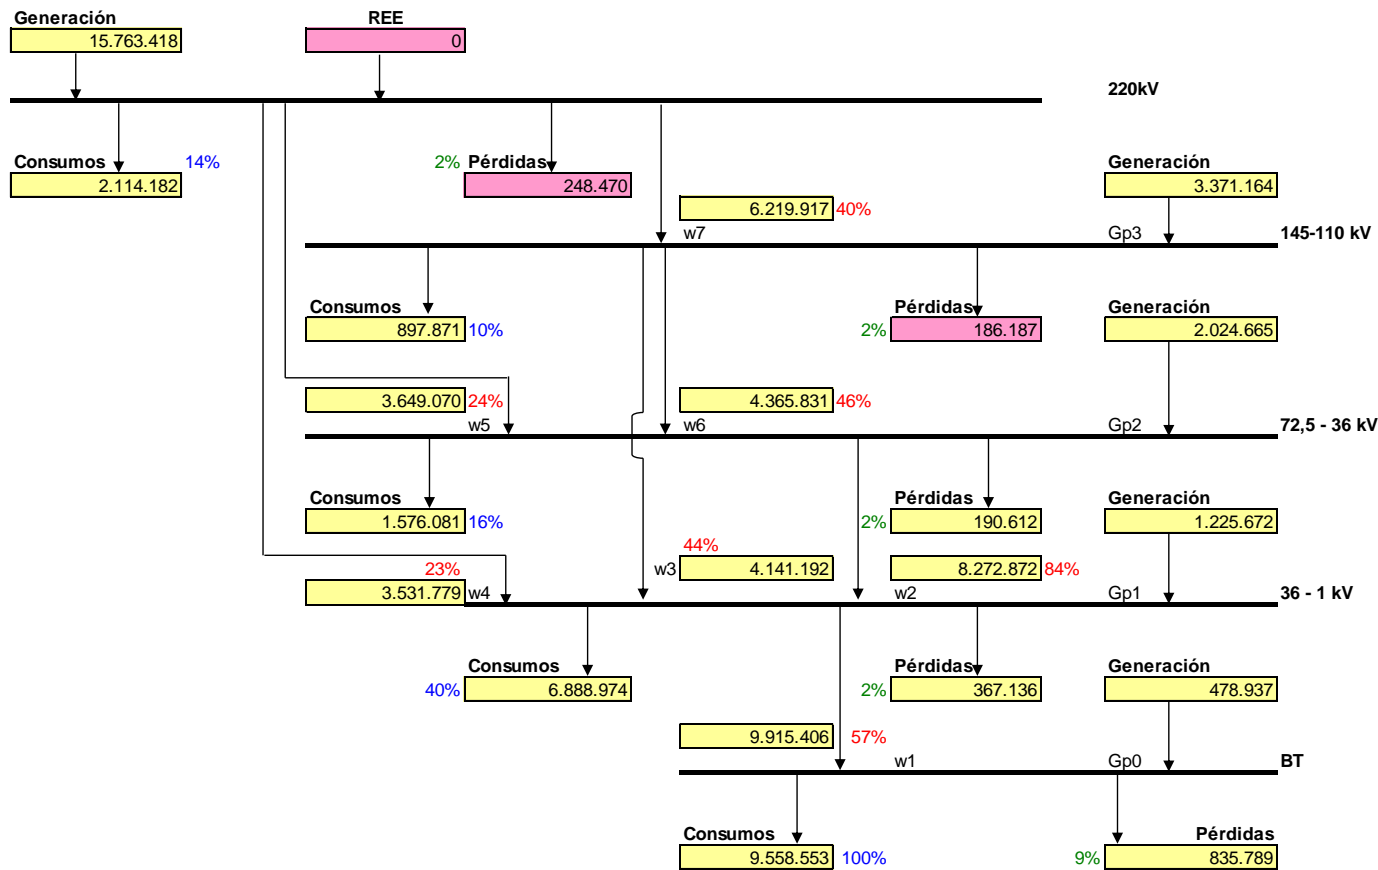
Generación
15.763.418

REE
0

220kV

Consumos
2.114.182
14%

2% Pérdidas
248.470

Generación
3.371.164

6.219.917 40%
w7
Gp3
145-110 kV

Consumos
897.871 10%

Pérdidas
2% 186.187

Generación
2.024.665

3.649.070 24%
w5

4.365.831 46%
w6
Gp2
72,5 - 36 kV

Consumos
1.576.081 16%

Pérdidas
2% 190.612

Generación
1.225.672

44%
w3 4.141.192

23%
3.531.779 w4

8.272.872 84%
w2
Gp1
36 - 1 kV

Consumos
40% 6.888.974

Pérdidas
2% 367.136

Generación
478.937

9.915.406 57%
w1
Gp0
BT

Consumos
9.558.553 100%

Pérdidas
9% 835.789